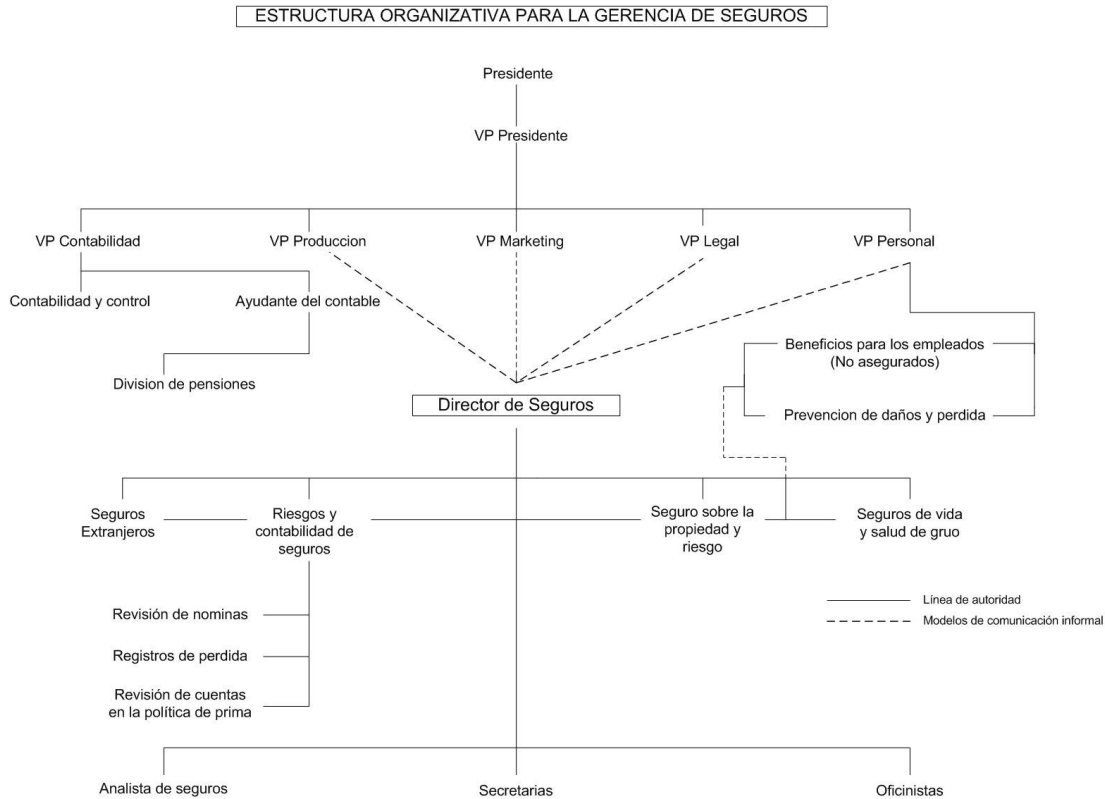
ESTRUCTURA ORGANIZATIVA PARA LA GERENCIA DE SEGUROS

Presidente

VP Presidente

VP Contabilidad

VP Produccion

VP Marketing

VP Legal

VP Personal

Contabilidad y control

Ayudante del contable

Division de pensiones

Beneficios para los empleados (No asegurados)

Prevencion de daños y perdida

Director de Seguros

Seguros Extranjeros

Riesgos y contabilidad de seguros

Seguro sobre la propiedad y riesgo

Seguros de vida y salud de gruo

Línea de autoridad

Modelos de comunicación informal

Revisión de nominas

Registros de perdida

Revisión de cuentas en la política de prima

Analista de seguros

Secretarias

Oficinistas